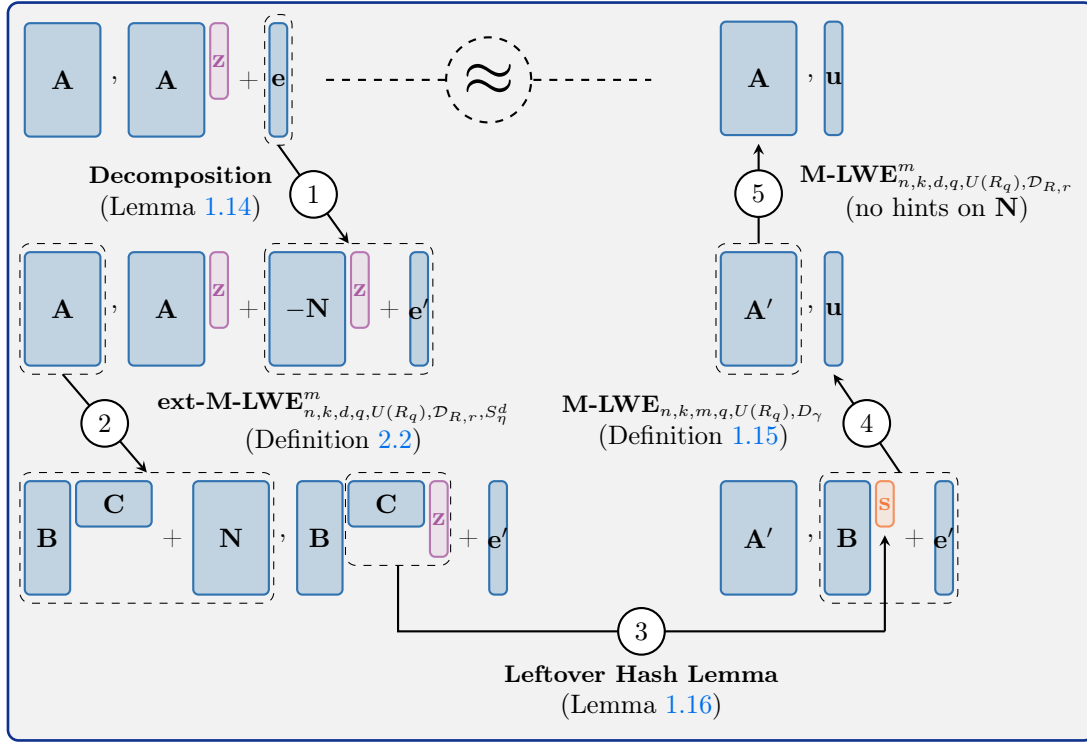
A , A z + e ≈ A , u

Decomposition
(Lemma 1.14)

1

5

$\mathbf{M\text{-}LWE}^{m}_{n,k,d,q,U(R_q),\mathcal{D}_{R,r}}$
(no hints on N)

A , A z + −N z + e′

A′ , u

$\mathbf{ext\text{-}M\text{-}LWE}^{m}_{n,k,d,q,U(R_q),\mathcal{D}_{R,r},S^d_\eta}$
(Definition 2.2)

$\mathbf{M\text{-}LWE}_{n,k,m,q,U(R_q),D_\gamma}$
(Definition 1.15)

2

4

B C + N , B C z + e′

A′ , B s + e′

3

Leftover Hash Lemma
(Lemma 1.16)